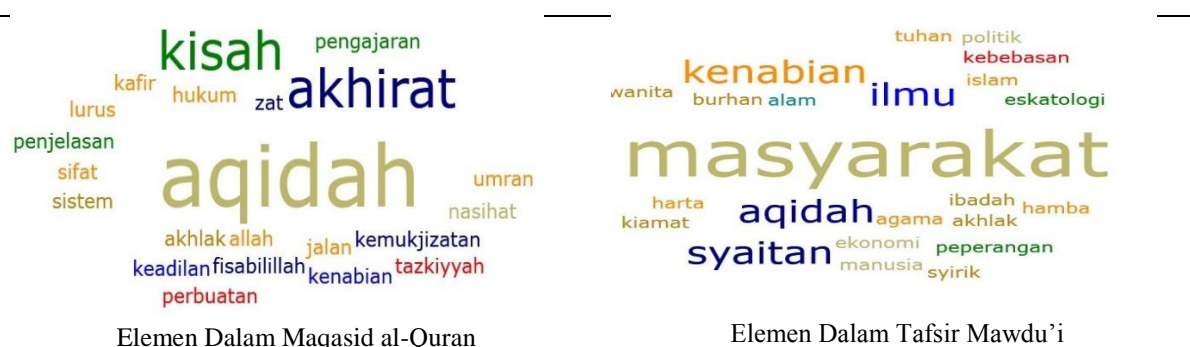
kisah pengajaran
kafir hukum zat akhirat
lurus
penjelasan
sifat
sistem
aqidah
umran
nasihat
akhlak allah jalan kemukjizatan
keadilan fisabilillah kenabian tazkiyyah
perbuatan

Elemen Dalam Maqasid al-Quran

tuhan politik
kebebasan
kenabian islam
wanita burhan alam ilmu eskatologi
masyarakat
harta ibadah hamba
kiamat aqidah agama akhlak
syaitan ekonomi peperangan
manusia syirik

Elemen Dalam Tafsir Mawdu'i